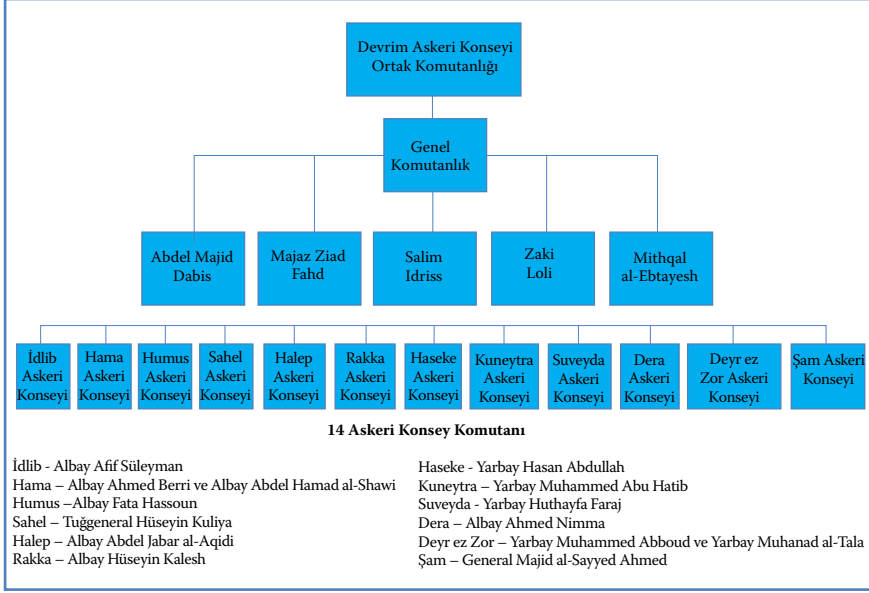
Devrim Askeri Konseyi Ortak Komutanlığı

Genel Komutanlık

Abdel Majid Dabis

Majaz Ziad Fahd

Salim Idriss

Zaki Loli

Mithqal al-Ebtayesh

İdlib Askeri Konseyi

Hama Askeri Konseyi

Humus Askeri Konseyi

Sahel Askeri Konseyi

Halep Askeri Konseyi

Rakka Askeri Konseyi

Haseke Askeri Konseyi

Kuneytra Askeri Konseyi

Suveyda Askeri Konseyi

Dera Askeri Konseyi

Deyr ez Zor Askeri Konseyi

Şam Askeri Konseyi

14 Askeri Konsey Komutanı

İdlib - Albay Afif Süleyman
Hama – Albay Ahmed Berri ve Albay Abdel Hamad al-Shawi
Humus –Albay Fata Hassoun
Sahel – Tuğgeneral Hüseyin Kuliya
Halep – Albay Abdel Jabar al-Aqidi
Rakka – Albay Hüseyin Kalesh

Haseke - Yarbay Hasan Abdullah
Kuneytra – Yarbay Muhammed Abu Hatib
Suveyda - Yarbay Huthayfa Faraj
Dera – Albay Ahmed Nimma
Deyr ez Zor – Yarbay Muhammed Abboud ve Yarbay Muhanad al-Tala
Şam – General Majid al-Sayyed Ahmed